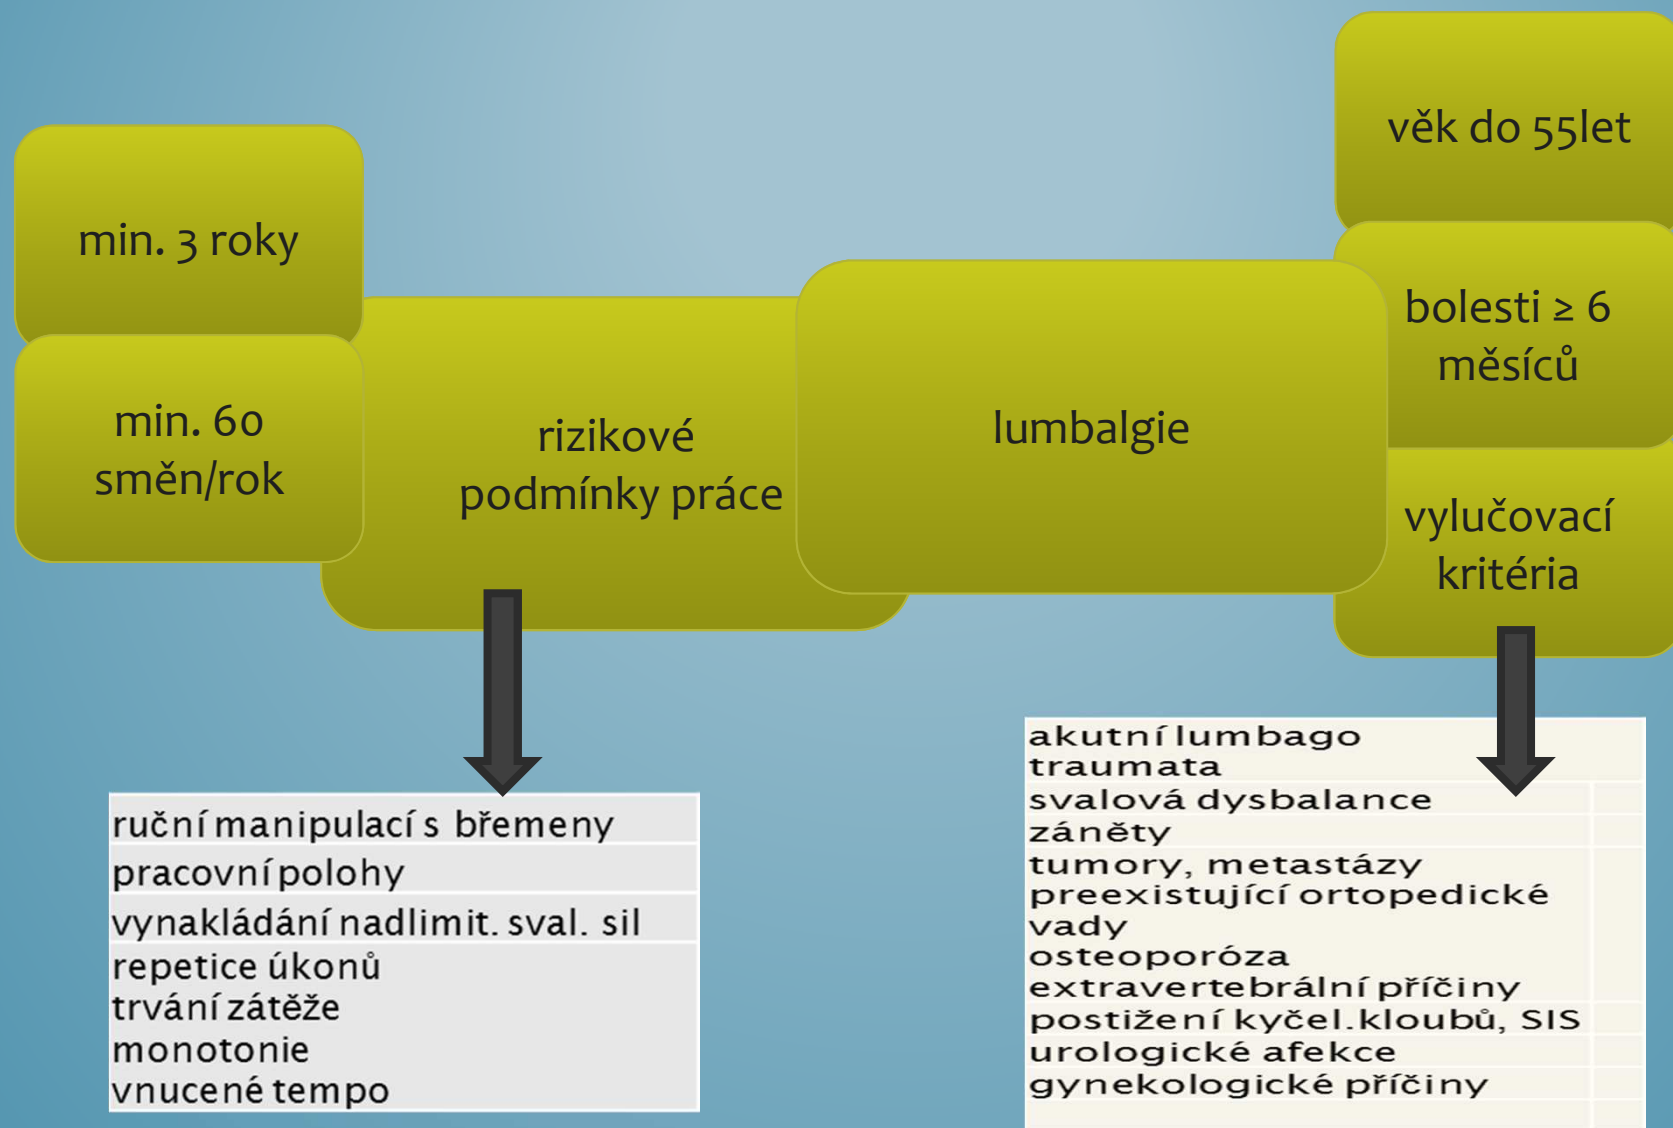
min. 3 roky

min. 60 směn/rok

rizikové podmínky práce

lumbalgie

věk do 55let

bolesti ≥ 6 měsíců

vylučovací kritéria

ruční manipulací s břemeny
pracovní polohy
vynakládání nadlimit. sval. sil
repetice úkonů
trvání zátěže
monotonie
vnucené tempo

akutní lumbago
traumata
svalová dysbalance
záněty
tumory, metastázy
preexistující ortopedické vady
osteoporóza
extravertebrální příčiny
postižení kyčel.kloubů, SIS
urologické afekce
gynekologické příčiny